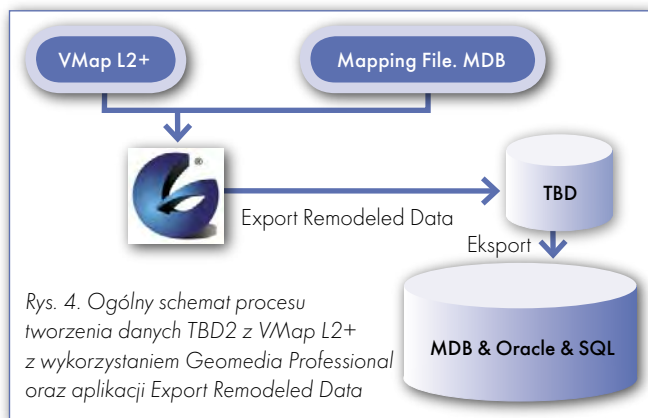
VMap L2+

Mapping File. MDB

Export Remodeled Data

TBD

Eksport

MDB & Oracle & SQL

Rys. 4. Ogólny schemat procesu tworzenia danych TBD2 z VMap L2+ z wykorzystaniem Geomedia Professional oraz aplikacji Export Remodeled Data